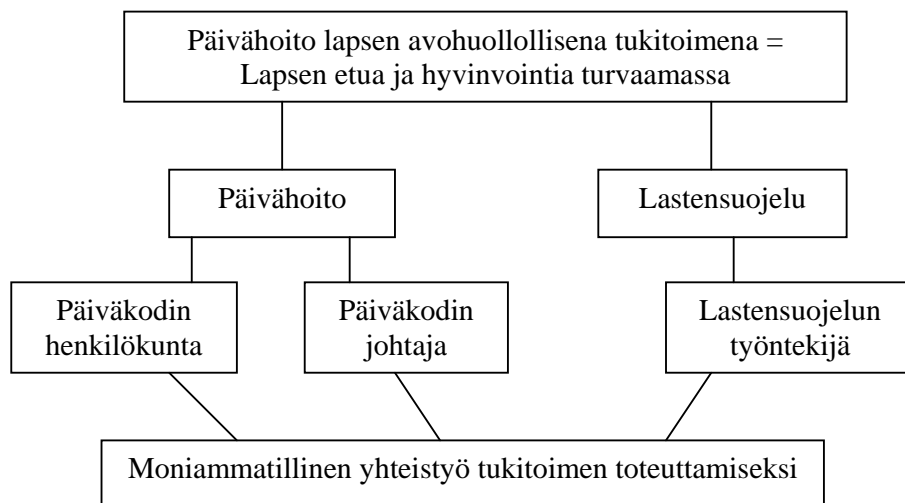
Päivähoito lapsen avohuollollisena tukitoimena = Lapsen etua ja hyvinvointia turvaamassa

Päivähoito

Lastensuojelu

Päiväkodin henkilökunta

Päiväkodin johtaja

Lastensuojelun työntekijä

Moniammatillinen yhteistyö tukitoimen toteuttamiseksi